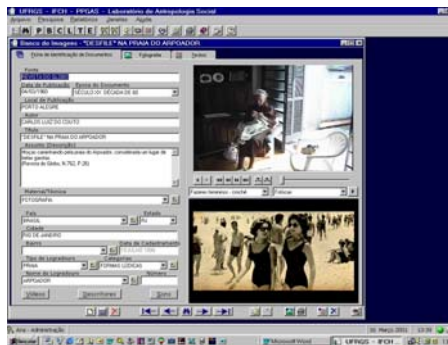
UFRGS - IFCH - PPGAS - Laboratório de Antropologia Social

Arquivo Pesquisa Relatórios Janelas Ajuda

P B C L T E

Banco de Imagens - "DESFILE" NA PRAIA DO ARPOADOR

Ficha de Identificação do Documento

Fotografia

Textos

Fonte

Data de Publicação

Época do Documento

SÉCULO XX - DÉCADA DE 60

Local de Publicação

PORTO ALEGRE

Autor

CARLOS LUIZ DO COUTO

Título

"DESFILE" NA PRAIA DO ARPOADOR

Assunto (Descrição)

Moças caminhando pela praia do Arpoador, considerada um lugar de belas garotas. (Revista do Globo, N.762, P.26)

Material/Técnica

FOTOGRAFIA

País

BRASIL

Estado

RJ

Cidade

RIO DE JANEIRO

Bairro

Data de Cadastramento

Tipo de Logradouro

PRAIA

Categorias

FORMAS LÚDICAS

Nome do Logradouro

ARPOADOR

Número

Vídeos

Descritores

Sons

Fazeres femininos - crochê

Folhear

Área - Administração

Iniciar

Microsoft Word

UFRGS - IFCH

UFRGS - IFCH

31 Março 2001

13:35